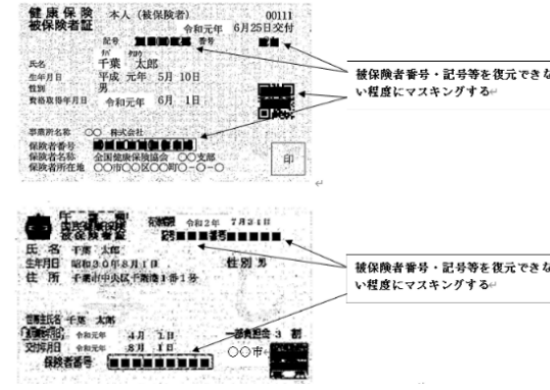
健康保険
被保険者証　本人（被保険者）　00111
令和元年　6月25日交付
記号 ■■■■■ 番号 ■■
氏名　千葉　太郎
生年月日　平成　元年　5月　10日
性別　男
資格取得年月日　令和元年　6月　1日
事業所名称　○○　株式会社
保険者番号 ■■■■■■■■
保険者名称　全国健康保険協会　○○支部
保険者所在地　○○市○○区○○町○－○－○
印

被保険者番号・記号等を復元できない程度にマスキングする

令和2年　7月31日
■■■■■■■■
氏名　千葉　太郎
生年月日　昭和30年8月1日
性別　男
住所　千葉市中央区千葉港1番1号
世帯主氏名　千葉　太郎
資格取得日　令和元年　4月　1日
交付年月日　令和元年　8月　1日
一部負担金　3　割
保険者番号 ■■■■■■■■
○○市

被保険者番号・記号等を復元できない程度にマスキングする